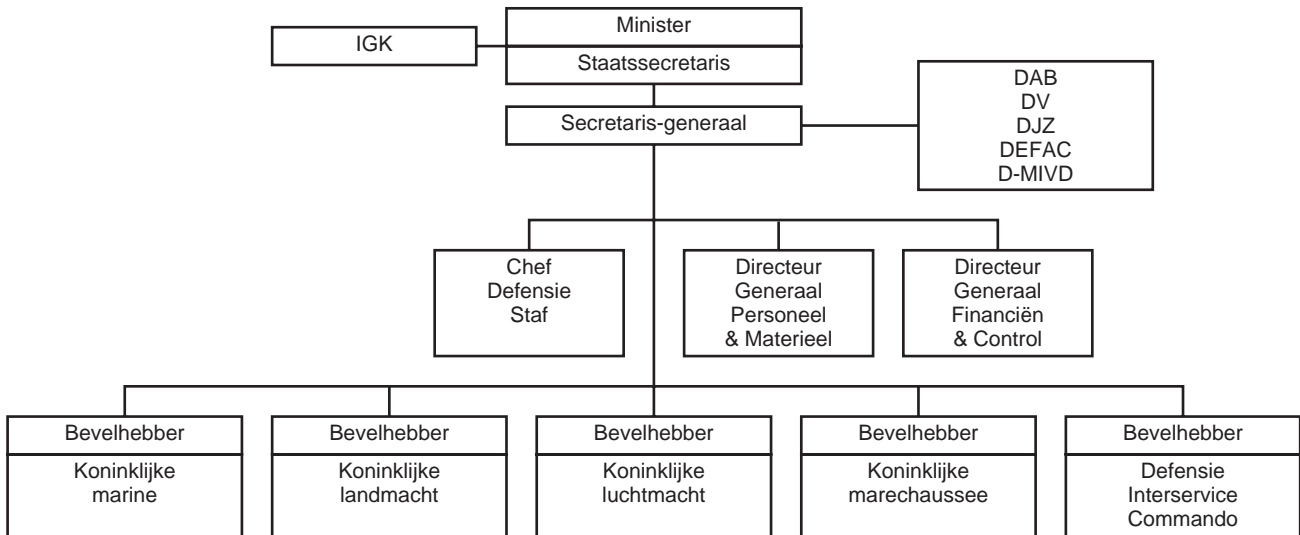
Minister
Staatssecretaris

IGK

DAB
DV
DJZ
DEFAC
D-MIVD

Secretaris-generaal

Chef
Defensie
Staf

Directeur
Generaal
Personeel
& Materieel

Directeur
Generaal
Financiën
& Control

Bevelhebber
Koninklijke
marine

Bevelhebber
Koninklijke
landmacht

Bevelhebber
Koninklijke
luchtmacht

Bevelhebber
Koninklijke
marechaussee

Bevelhebber
Defensie
Interservice
Commando